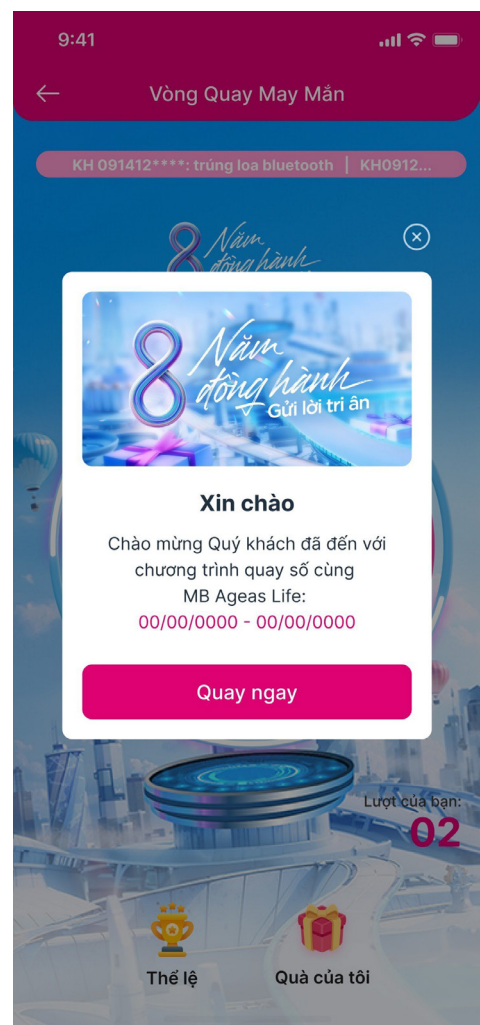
9:41

Vòng Quay May Mắn

KH 091412****: trúng loa bluetooth | KH0912...

8 Năm đồng hành

8 Năm đồng hành Gửi lời tri ân

Xin chào

Chào mừng Quý khách đã đến với chương trình quay số cùng MB Ageas Life:
00/00/0000 - 00/00/0000

Quay ngay

Lượt của bạn:
02

Thể lệ

Quà của tôi